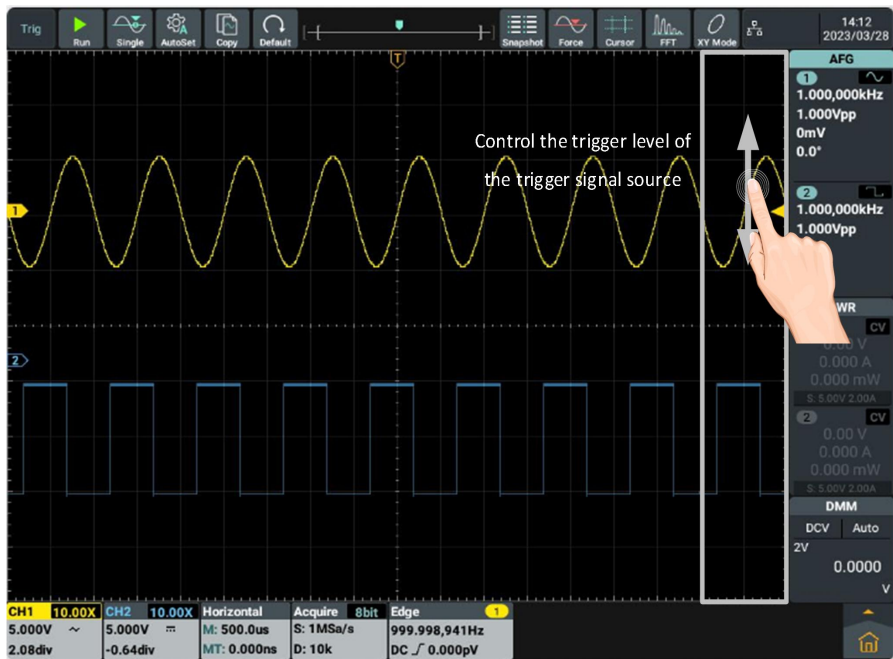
Trig Run Single AutoSet Copy Default Snapshot Force Cursor FFT XY Mode 14:12 2023/03/28

T

AFG
1
1.000,000kHz
1.000Vpp
0mV
0.0°

2
1.000,000kHz
1.000Vpp

Control the trigger level of the trigger signal source

1
2

WR
CV
0.00 V
0.000 A
0.000 mW
S: 5.00V 2.00A
2 CV
0.00 V
0.000 A
0.000 mW
S: 5.00V 2.00A

DMM
DCV Auto
2V
0.0000
V

| CH1 10.00X | CH2 10.00X | Horizontal | Acquire 8bit | Edge 1 |
|---|---|---|---|---|
| 5.000V ~ | 5.000V ⎓ | M: 500.0us | S: 1MSa/s | 999.998,941Hz |
| 2.08div | -0.64div | MT: 0.000ns | D: 10k | DC ⎍ 0.000pV |